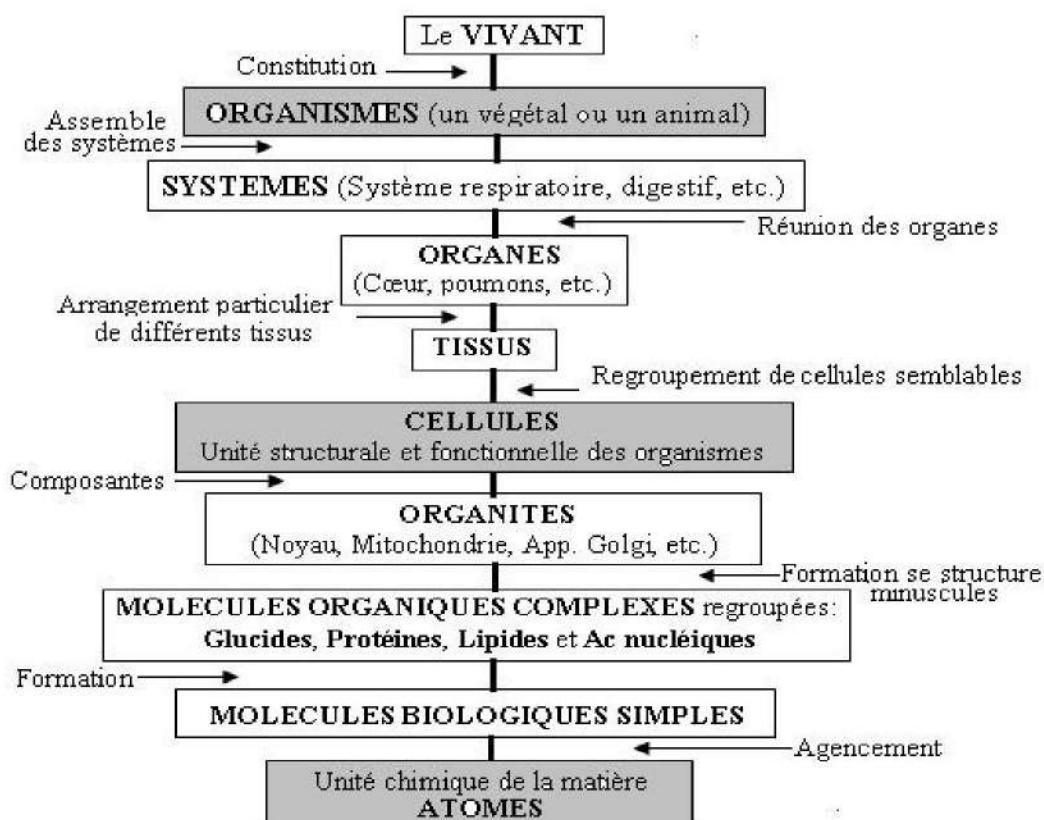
Le VIVANT

Constitution

ORGANISMES (un végétal ou un animal)

Assemble des systèmes

SYSTEMES (Système respiratoire, digestif, etc.)

Réunion des organes

ORGANES
(Cœur, poumons, etc.)

Arrangement particulier de différents tissus

TISSUS

Regroupement de cellules semblables

CELLULES
Unité structurale et fonctionnelle des organismes

Composantes

ORGANITES
(Noyau, Mitochondrie, App. Golgi, etc.)

Formation se structure minuscules

MOLECULES ORGANIQUES COMPLEXES regroupées:
Glucides, Protéines, Lipides et Ac nucléiques

Formation

MOLECULES BIOLOGIQUES SIMPLES

Agencement

Unité chimique de la matière
ATOMES